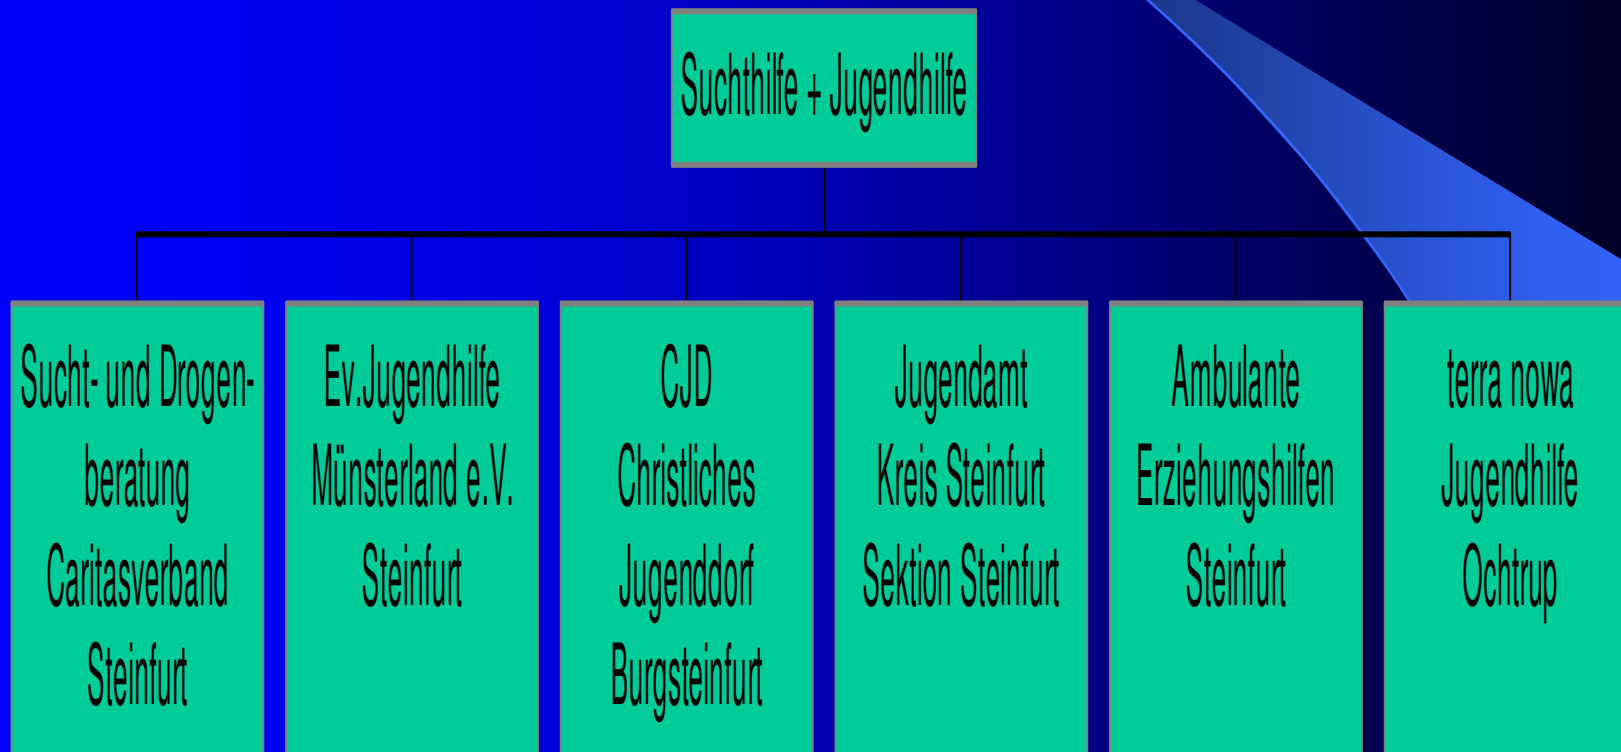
Suchthilfe + Jugendhilfe

Sucht- und Drogenberatung
Caritasverband
Steinfurt

Ev.Jugendhilfe
Münsterland e.V.
Steinfurt

CJD
Christliches
Jugenddorf
Burgsteinfurt

Jugendamt
Kreis Steinfurt
Sektion Steinfurt

Ambulante
Erziehungshilfen
Steinfurt

terra nowa
Jugendhilfe
Ochtrup